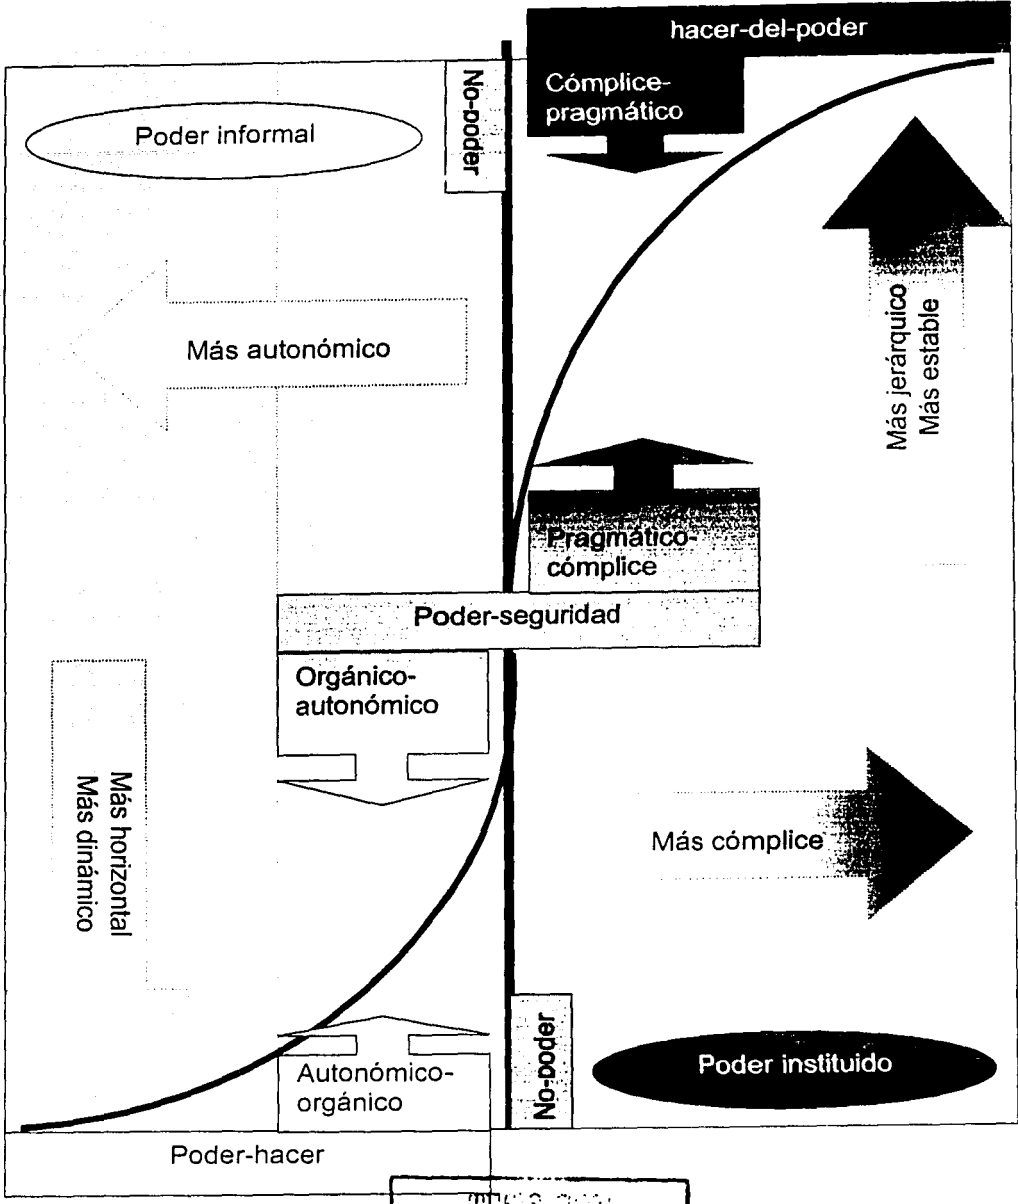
hacer-del-poder

Cómplice-pragmático

No-poder

Poder informal

Más autonómico

Más jerárquico
Más estable

Pragmático-cómplice

Poder-seguridad

Orgánico-autonómico

Más horizontal
Más dinámico

Más cómplice

No-poder

Poder instituido

Autonómico-orgánico

Poder-hacer

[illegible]